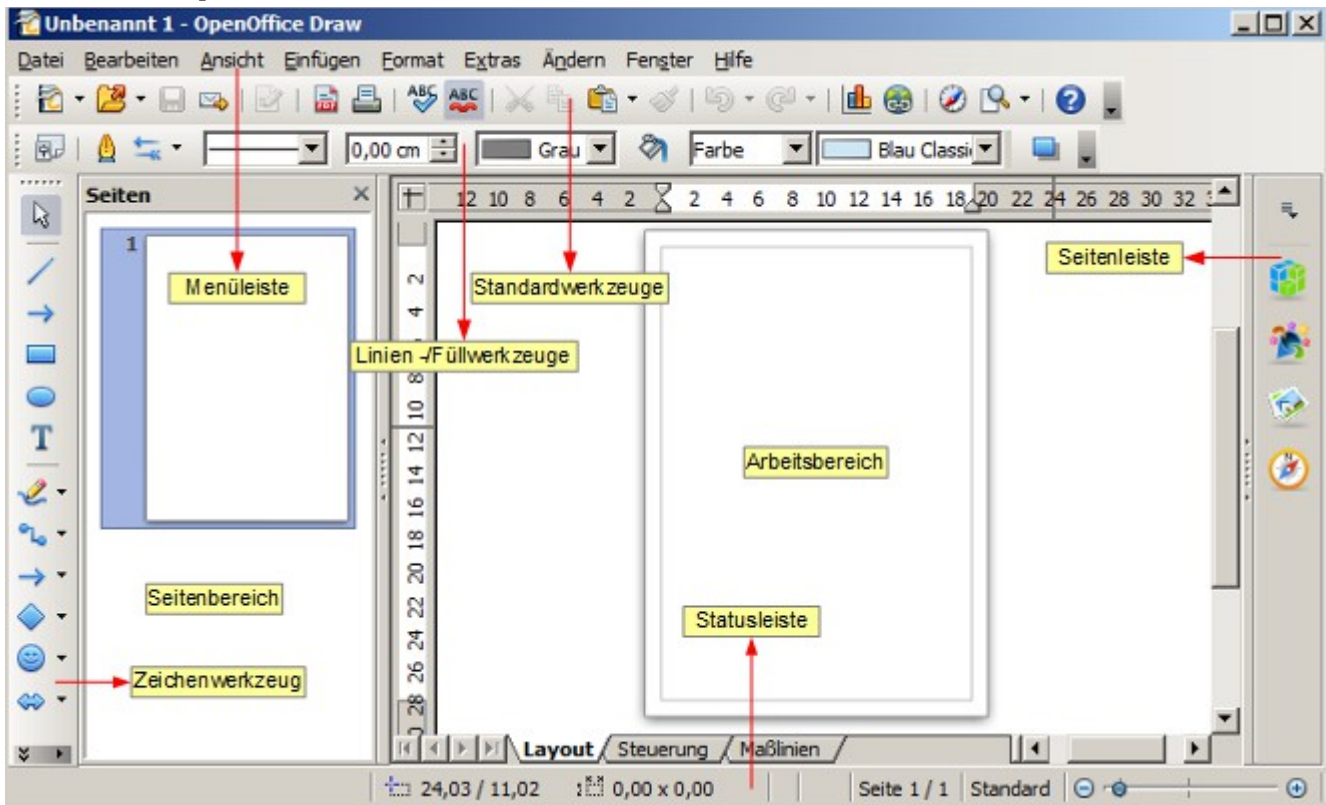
Unbenannt 1 - OpenOffice Draw

Datei Bearbeiten Ansicht Einfügen Format Extras Ändern Fenster Hilfe

0,00 cm Grau Farbe Blau Classi

Seiten

1

Menüleiste

Standardwerkzeuge

Linien -/Füllwerkzeuge

Seitenleiste

Arbeitsbereich

Seitenbereich

Statusleiste

Zeichenwerkzeug

12 10 8 6 4 2 2 4 6 8 10 12 14 16 18 20 22 24 26 28 30 32

2 4 6 8 10 12 14 16 18 20 22 24 26 28

Layout Steuerung Maßlinien

24,03 / 11,02 0,00 x 0,00 Seite 1 / 1 Standard